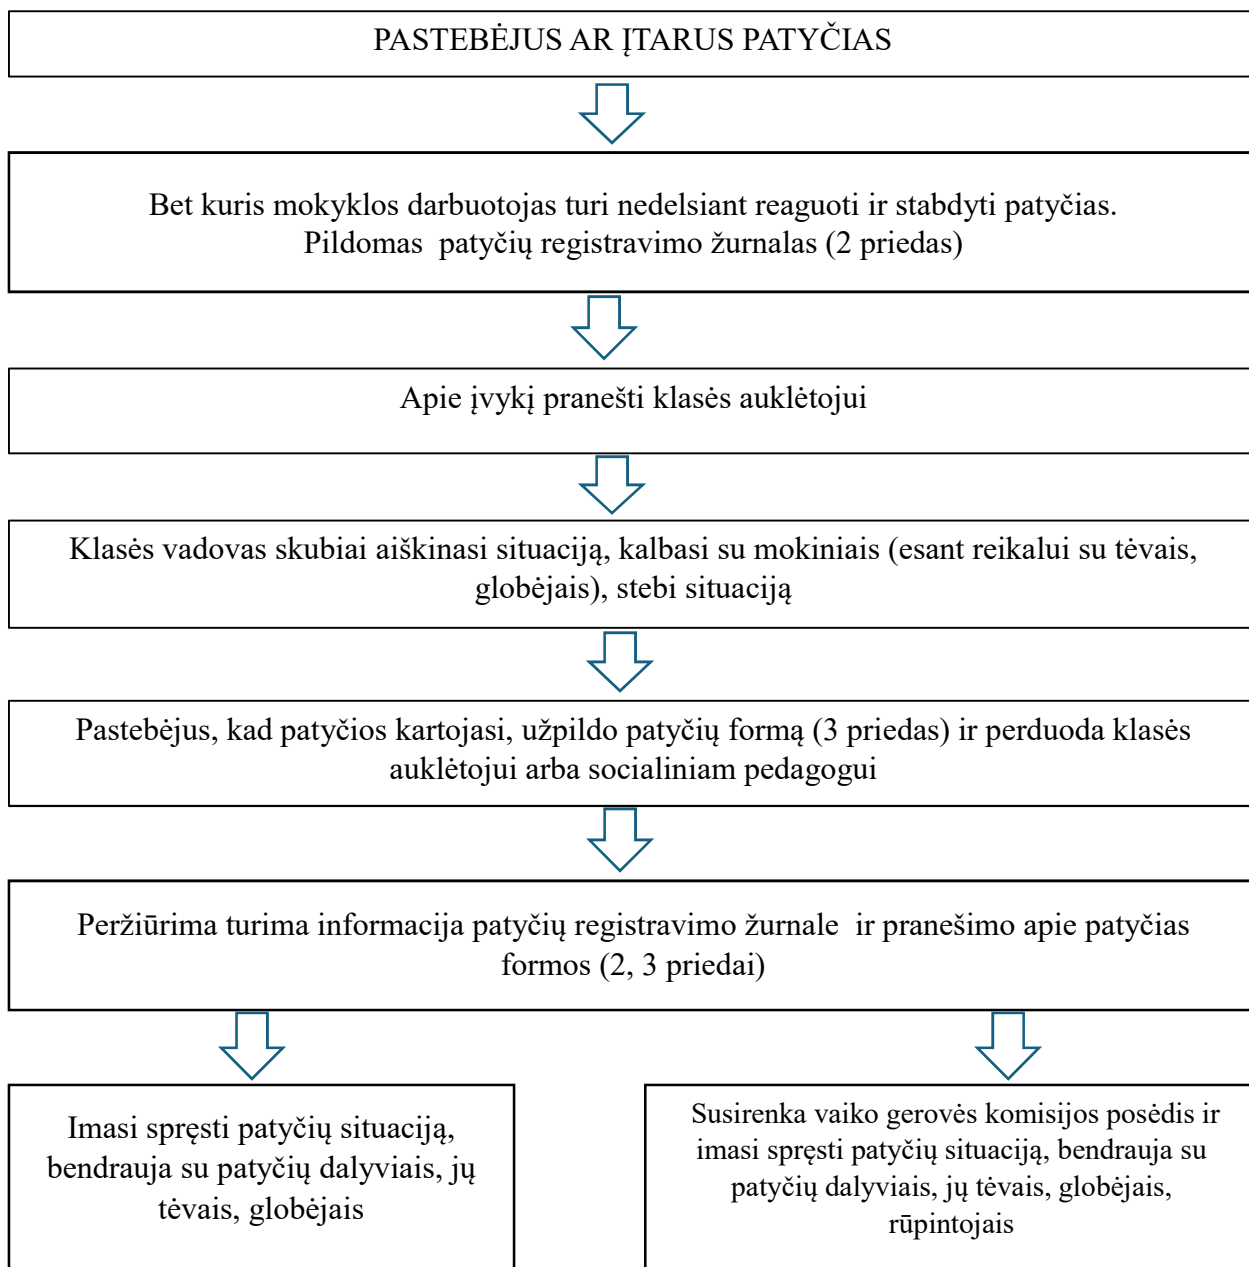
PASTEBĖJUS AR ĮTARUS PATYČIAS

Bet kuris mokyklos darbuotojas turi nedelsiant reaguoti ir stabdyti patyčias. Pildomas patyčių registravimo žurnalas (2 priedas)

Apie įvykį pranešti klasės auklėtojui

Klasės vadovas skubiai aiškinasi situaciją, kalbasi su mokiniais (esant reikalui su tėvais, globėjais), stebi situaciją

Pastebėjus, kad patyčios kartojasi, užpildo patyčių formą (3 priedas) ir perduoda klasės auklėtojui arba socialiniam pedagogui

Peržiūrima turima informacija patyčių registravimo žurnale ir pranešimo apie patyčias formos (2, 3 priedai)

Imasi spręsti patyčių situaciją, bendrauja su patyčių dalyviais, jų tėvais, globėjais

Susirenka vaiko gerovės komisijos posėdis ir imasi spręsti patyčių situaciją, bendrauja su patyčių dalyviais, jų tėvais, globėjais, rūpintojais